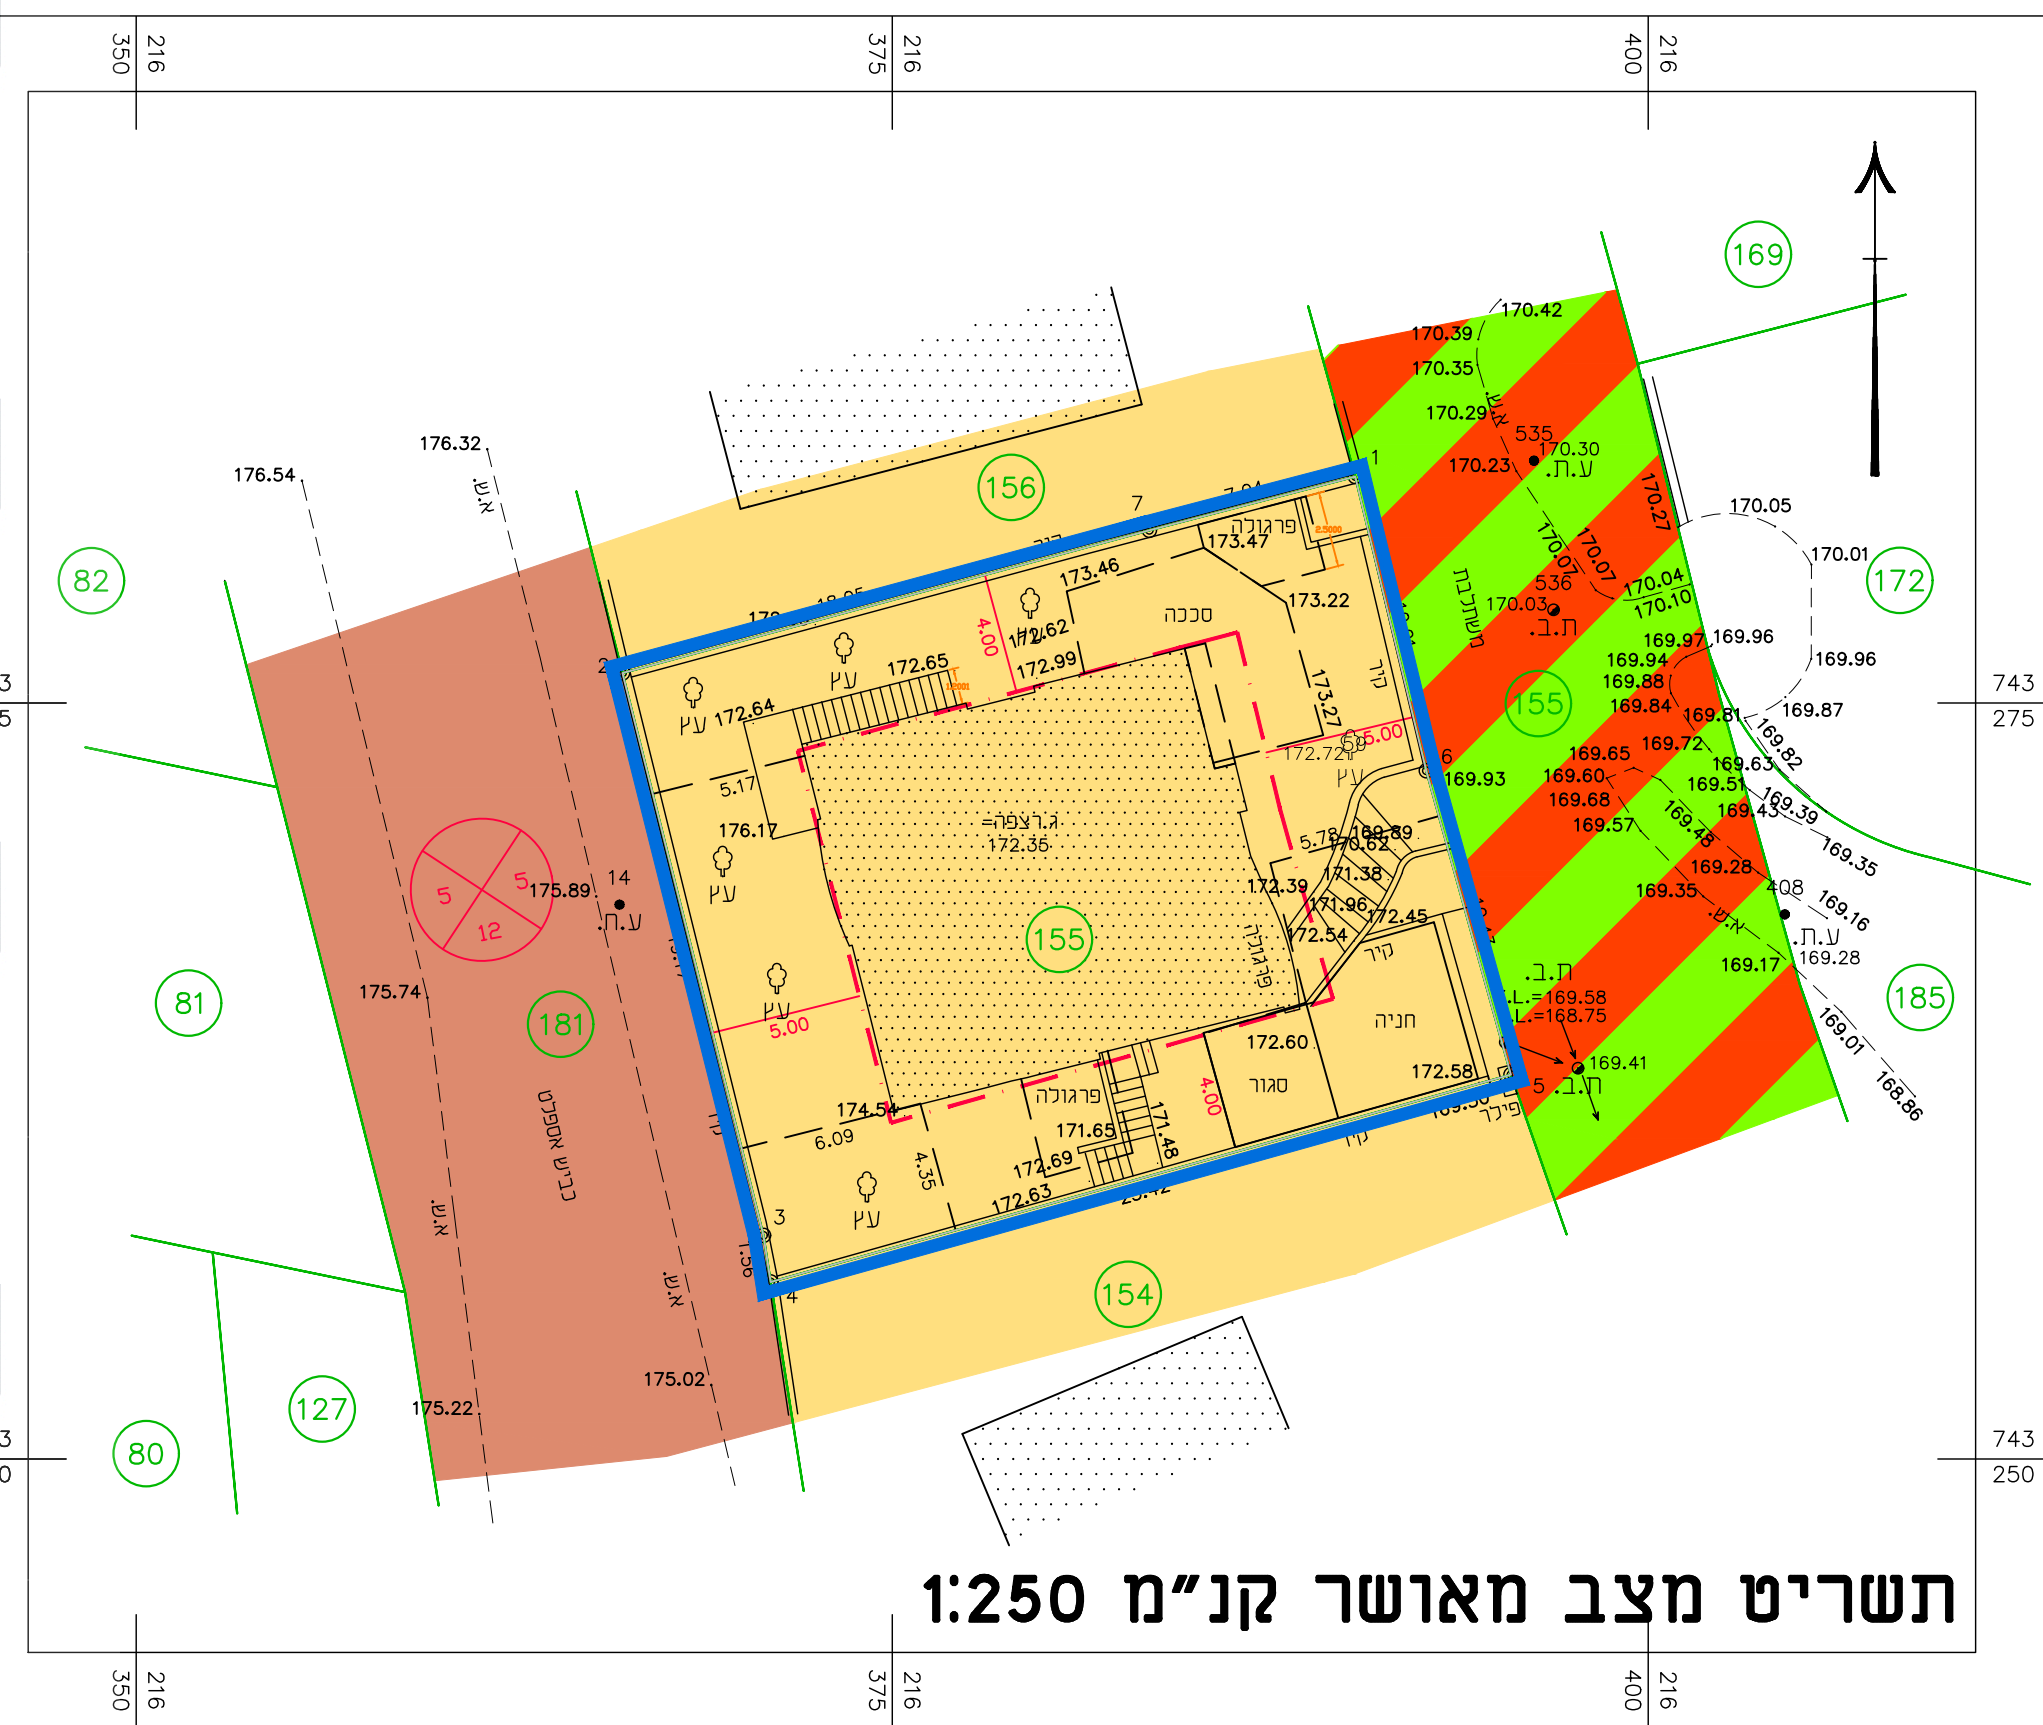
350 216
375 216
400 216

169
156
172
82
170.42
170.39
170.35
170.29
535
170.30
170.23
ע.ת.
176.32
176.54
א.ש.
7
1
פרגולה
173.47
173.22
173.46
סככה
170.27
170.07
170.07
170.05
170.01
536
170.04
170.03
170.10
ב.ת.
משתלבת
4.00
172.62
172.99
172.65
172.64
עץ
עץ
עץ
קיר
173.27
169.97
169.96
169.96
169.94
169.88
169.84
155
169.81
169.87
169.82
5.00
172.72
6
169.93
169.65
169.72
169.63
169.60
169.51
169.68
169.43
169.39
169.57
169.48
5.17
176.17
ג.רצפה=
172.35
5.78
169.89
170.62
169.35
171.38
169.28
172.39
171.96
169.35
408
169.16
172.45
172.54
ע.ת.
169.28
קיר
169.17
ב.ת.
I.L.=169.58
I.L.=168.75
חניה
169.01
168.86
169.41
5
ב.ת.
172.60
172.58
סגור
פילר
185
14
175.89
ע.ת.
5
5
12
עץ
עץ
5.00
155
פרגולה
81
181
175.74
2
3
4
4.00
פרגולה
174.54
6.09
4.35
171.65
171.48
172.69
172.63
עץ
כביש אספלט
א.ש.
א.ש.
154
127
80
175.02
175.22
743 275
743 250
תשריט מצב מאושר קנ"מ 1:250
350 216
375 216
400 216